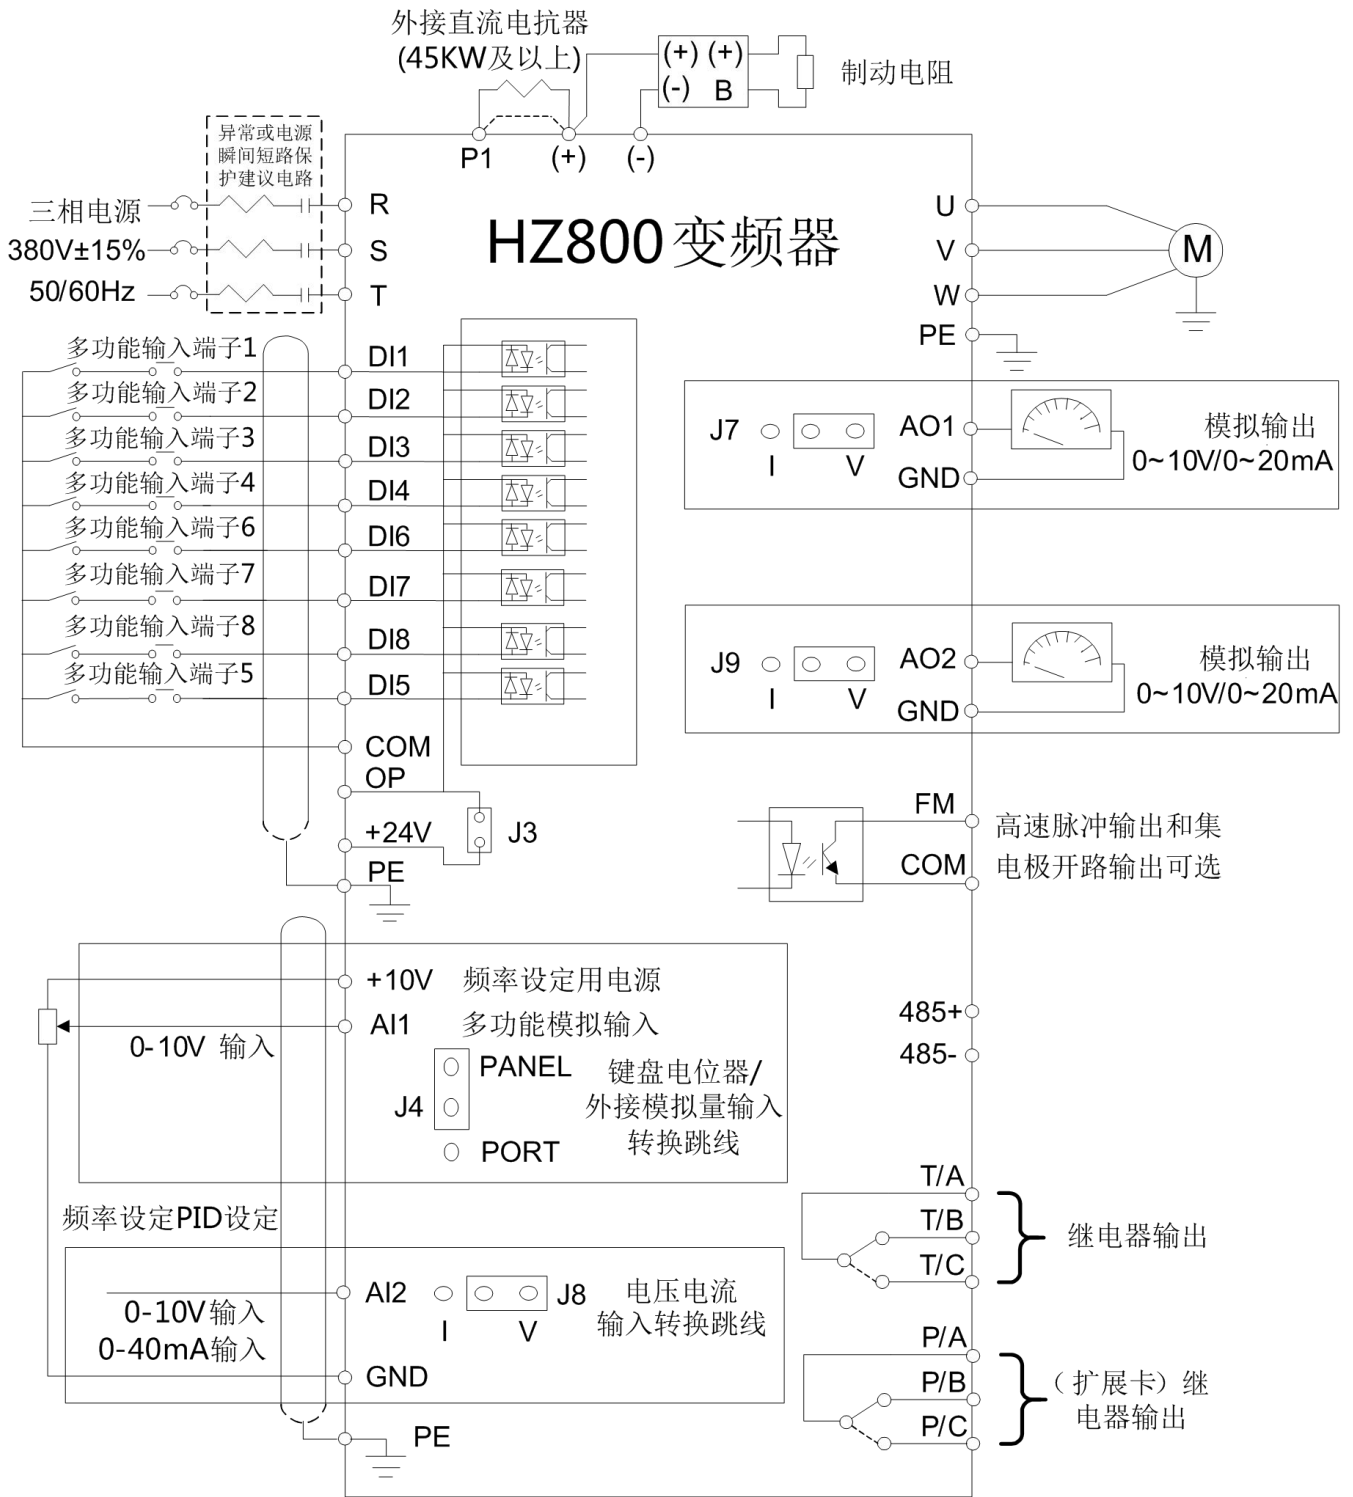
外接直流电抗器
(45KW及以上)

(+) (+)
(-) B
制动电阻

P1 (+) (-)

异常或电源瞬间短路保护建议电路

三相电源
380V±15%
50/60Hz

R
S
T

HZ800变频器

U
V
W
PE

M

多功能输入端子1
多功能输入端子2
多功能输入端子3
多功能输入端子4
多功能输入端子6
多功能输入端子7
多功能输入端子8
多功能输入端子5

DI1
DI2
DI3
DI4
DI6
DI7
DI8
DI5

COM
OP
+24V
J3
PE

J7
I V
AO1
GND
模拟输出
0~10V/0~20mA

J9
I V
AO2
GND
模拟输出
0~10V/0~20mA

FM
COM
高速脉冲输出和集电极开路输出可选

+10V 频率设定用电源
AI1 多功能模拟输入
0-10V 输入
J4
PANEL
PORT
键盘电位器/外接模拟量输入转换跳线

485+
485-

频率设定PID设定

AI2
I V
J8
电压电流输入转换跳线
0-10V输入
0-40mA输入
GND
PE

T/A
T/B
T/C
继电器输出

P/A
P/B
P/C
（扩展卡）继电器输出